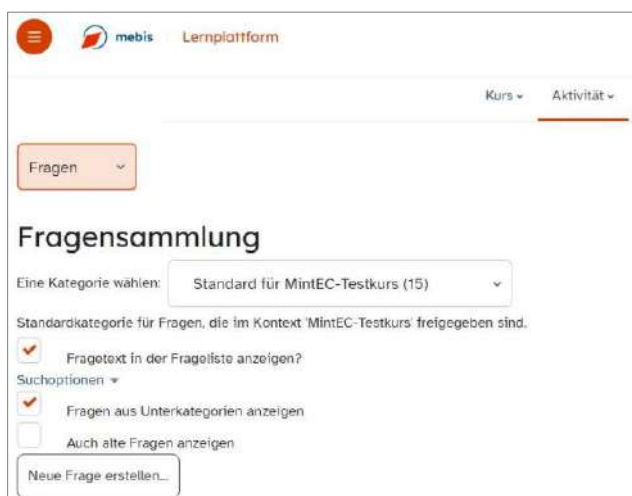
mebis Lernplattform

Kurs Aktivität

Fragen

Fragensammlung

Eine Kategorie wählen: Standard für MintEC-Testkurs (15)

Standardkategorie für Fragen, die im Kontext 'MintEC-Testkurs' freigegeben sind.

Fragetext in der Frageliste anzeigen?

Suchoptionen

Fragen aus Unterkategorien anzeigen

Auch alte Fragen anzeigen

Neue Frage erstellen...